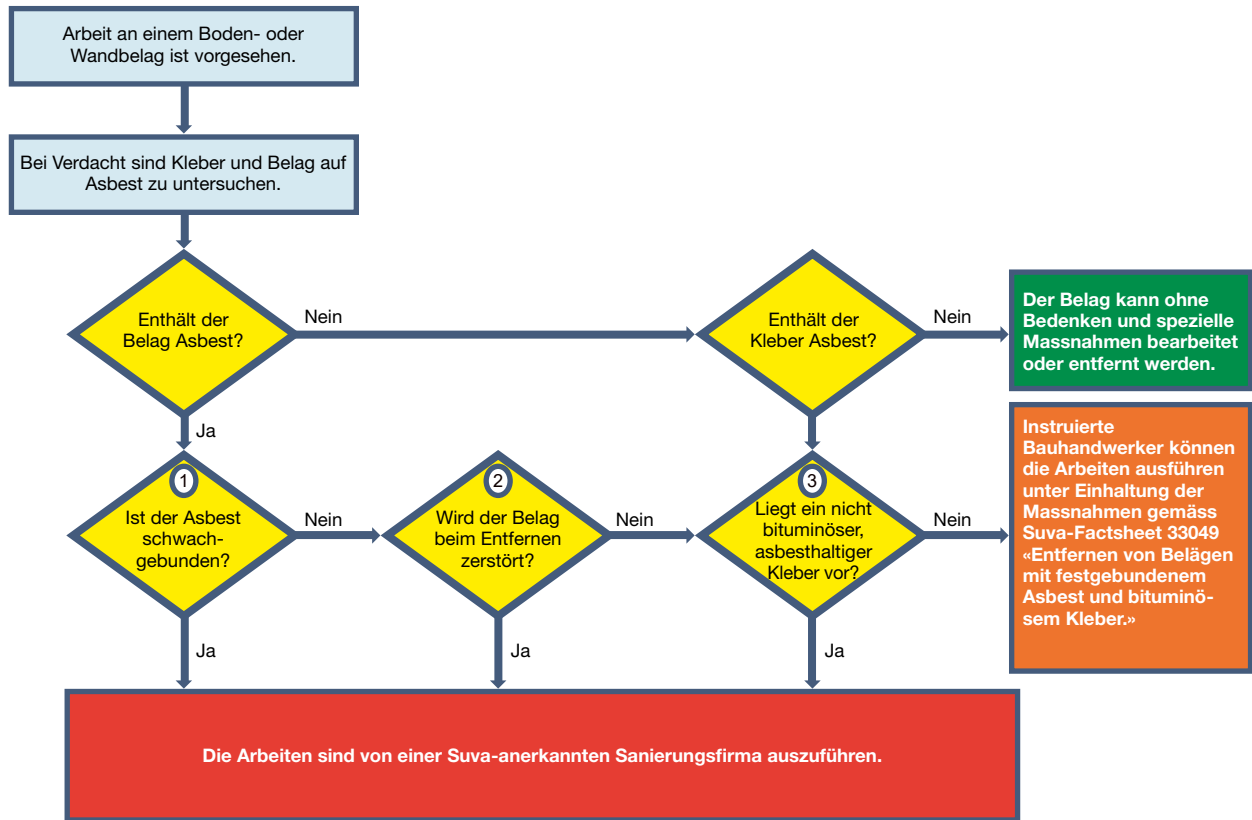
Arbeit an einem Boden- oder Wandbelag ist vorgesehen.

Bei Verdacht sind Kleber und Belag auf Asbest zu untersuchen.

Enthält der Belag Asbest?

Nein

Enthält der Kleber Asbest?

Nein

Der Belag kann ohne Bedenken und spezielle Massnahmen bearbeitet oder entfernt werden.

Ja

1
Ist der Asbest schwach-gebunden?

Nein

2
Wird der Belag beim Entfernen zerstört?

Nein

3
Liegt ein nicht bituminöser, asbesthaltiger Kleber vor?

Nein

Instruierte Bauhandwerker können die Arbeiten ausführen unter Einhaltung der Massnahmen gemäss Suva-Factsheet 33049 «Entfernen von Belägen mit festgebundenem Asbest und bituminösem Kleber.»

Ja

Ja

Ja

Die Arbeiten sind von einer Suva-anerkannten Sanierungsfirma auszuführen.